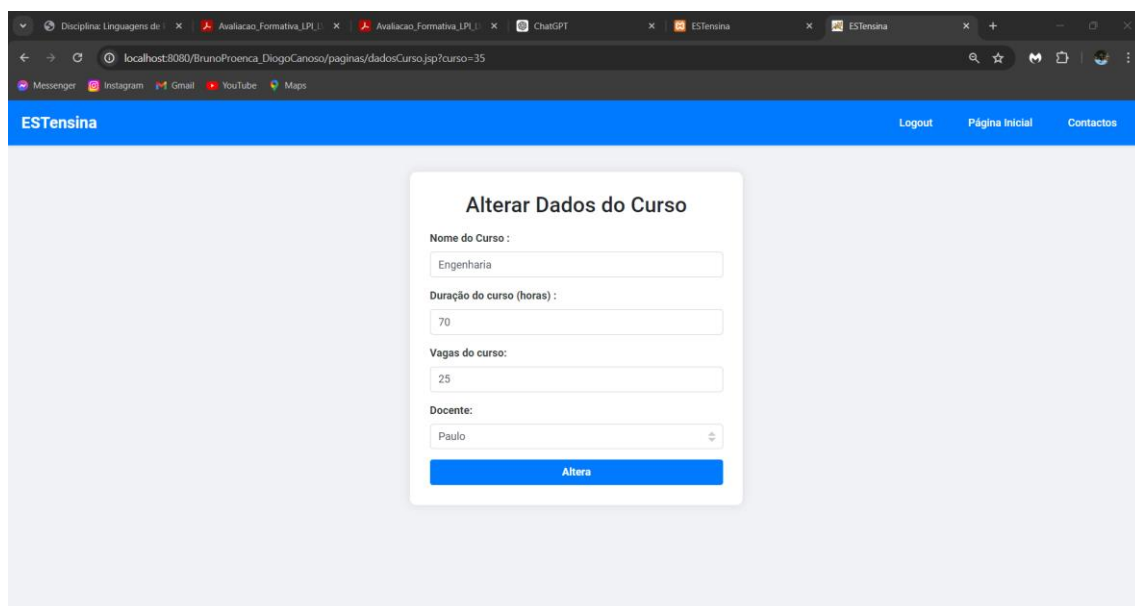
Disciplina: Linguagens de | ×
Avaliacao_Formativa_LPI_L ×
Avaliacao_Formativa_LPI_L ×
ChatGPT ×
ESTensina ×
ESTensina ×

localhost:8080/BrunoProenca_DiogoCanoso/paginas/dadosCurso.jsp?curso=35

Messenger Instagram Gmail YouTube Maps

ESTensina

Logout Página Inicial Contactos

Alterar Dados do Curso

Nome do Curso :

Engenharia

Duração do curso (horas) :

70

Vagas do curso:

25

Docente:

Paulo

Altera